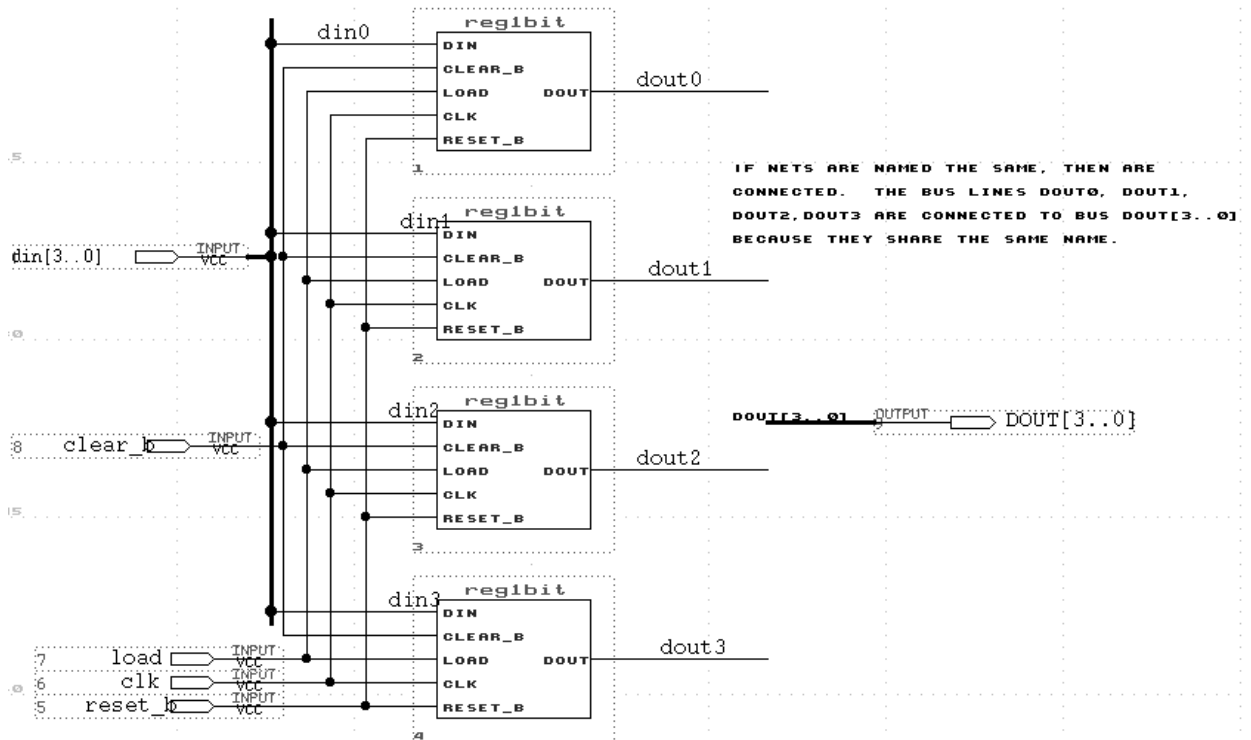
din0

reg1bit
DIN
CLEAR_B
LOAD
CLK
RESET_B
DOUT
1
dout0

IF NETS ARE NAMED THE SAME, THEN ARE CONNECTED. THE BUS LINES DOUT0, DOUT1, DOUT2,DOUT3 ARE CONNECTED TO BUS DOUT[3..0] BECAUSE THEY SHARE THE SAME NAME.

din[3..0]
INPUT
VCC

din1
reg1bit
DIN
CLEAR_B
LOAD
CLK
RESET_B
DOUT
2
dout1

din2
reg1bit
DIN
CLEAR_B
LOAD
CLK
RESET_B
DOUT
3
dout2

DOUT[3..0]
OUTPUT
DOUT[3..0]

8 clear_b
INPUT
VCC

din3
reg1bit
DIN
CLEAR_B
LOAD
CLK
RESET_B
DOUT
4
dout3

7 load
INPUT
VCC
6 clk
INPUT
VCC
5 reset_b
INPUT
VCC